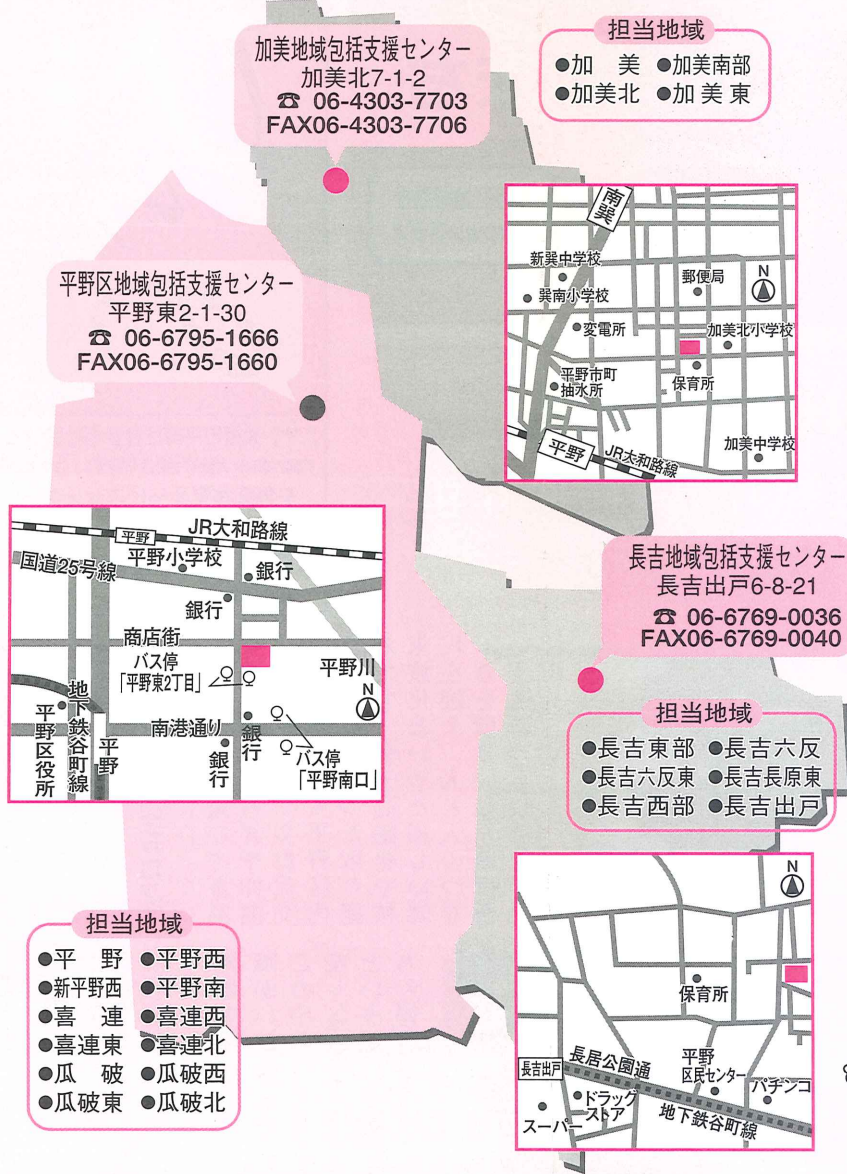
加美地域包括支援センター
加美北7-1-2
☎ 06-4303-7703
FAX06-4303-7706

担当地域
●加　美　●加美南部
●加美北　●加美東

南巽
新巽中学校
郵便局
N
巽南小学校
変電所
加美北小学校
平野市町抽水所
保育所
平野
JR大和路線
加美中学校

平野区地域包括支援センター
平野東2-1-30
☎ 06-6795-1666
FAX06-6795-1660

平野
JR大和路線
国道25号線
平野小学校
銀行
銀行
商店街
バス停「平野東2丁目」
平野川
N
地下鉄谷町線
平野区役所
平野
南港通り
銀行
銀行
バス停「平野南口」

長吉地域包括支援センター
長吉出戸6-8-21
☎ 06-6769-0036
FAX06-6769-0040

担当地域
●長吉東部　●長吉六反
●長吉六反東　●長吉長原東
●長吉西部　●長吉出戸

N
保育所
長吉出戸
長居公園通
平野区民センター
パチンコ
ドラッグストア
スーパー
地下鉄谷町線

担当地域
●平　野　●平野西
●新平野西　●平野南
●喜　連　●喜連西
●喜連東　●喜連北
●瓜　破　●瓜破西
●瓜破東　●瓜破北